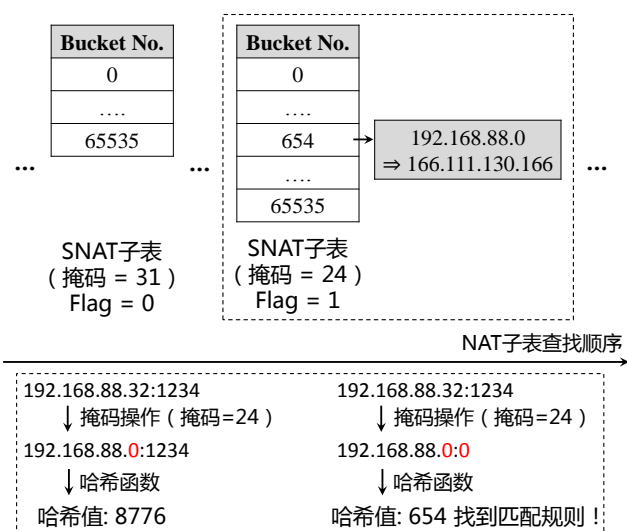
| Bucket No. |
|---|
| 0 |
| …. |
| 65535 |

…

SNAT子表
（掩码 = 31）
Flag = 0

…

| Bucket No. |
|---|
| 0 |
| …. |
| 654 |
| …. |
| 65535 |

192.168.88.0
⇒ 166.111.130.166

…

SNAT子表
（掩码 = 24）
Flag = 1

NAT子表查找顺序

192.168.88.32:1234
↓ 掩码操作（掩码=24）
192.168.88.0:1234
↓ 哈希函数
哈希值: 8776

192.168.88.32:1234
↓ 掩码操作（掩码=24）
192.168.88.0:0
↓ 哈希函数
哈希值: 654 找到匹配规则！